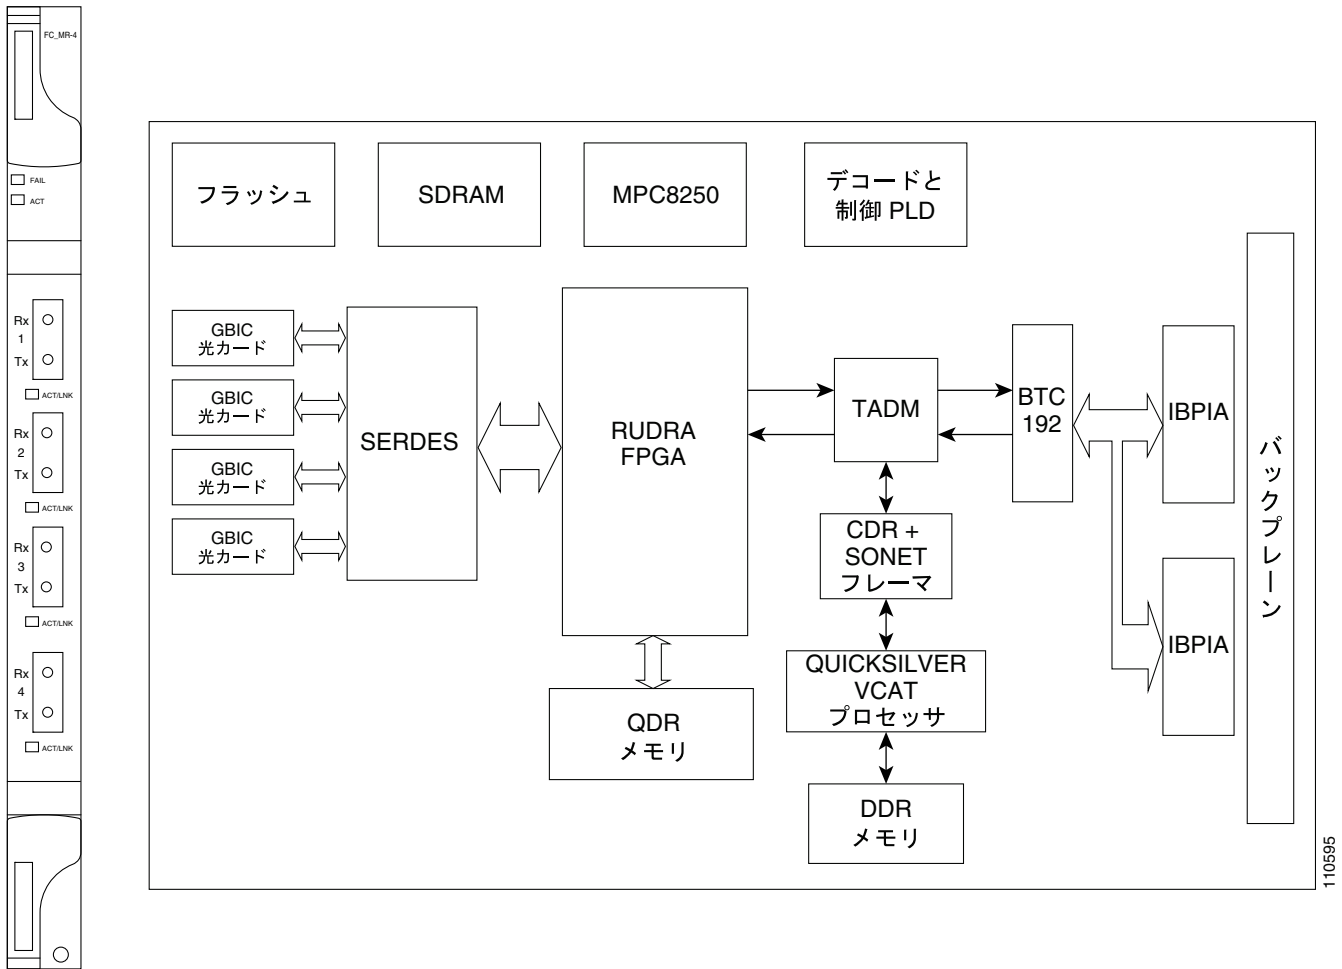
FC_MR-4

FAIL
ACT

Rx
1
Tx
ACT/LNK

Rx
2
Tx
ACT/LNK

Rx
3
Tx
ACT/LNK

Rx
4
Tx
ACT/LNK

フラッシュ

SDRAM

MPC8250

デコードと
制御 PLD

GBIC
光カード

GBIC
光カード

GBIC
光カード

GBIC
光カード

SERDES

RUDRA
FPGA

TADM

BTC
192

IBPIA

IBPIA

バックプレーン

CDR +
SONET
フレーマ

QUICKSILVER
VCAT
プロセッサ

QDR
メモリ

DDR
メモリ

110595